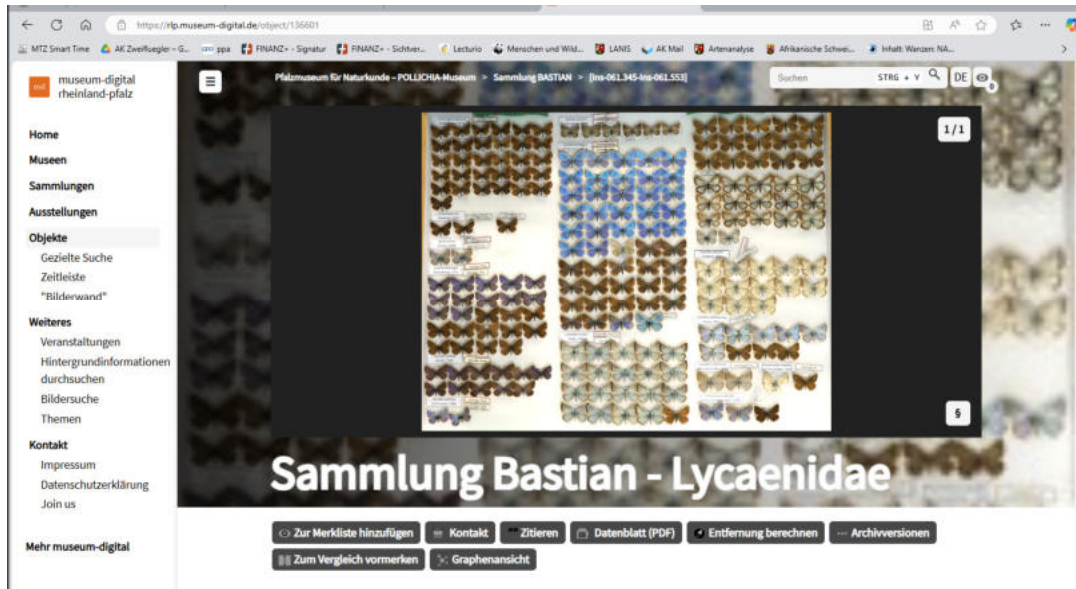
https://rlp.museum-digital.de/object/136601

MTZ Smart Time   AK Zweifluegler - G...   ppa   FINANZ+ - Signatur   FINANZ+ - Sichtver...   Lecturio   Menschen und Wild...   LANIS   AK Mail   Artenanalyse   Afrikanische Schwei...   Inhalt: Wanzen: NA...

md museum-digital rheinland-pfalz

Pfalzmuseum für Naturkunde – POLLICHIA-Museum > Sammlung BASTIAN > [Ins-061.345-Ins-061.553]

Suchen STRG + Y DE 0

Home
Museen
Sammlungen
Ausstellungen
Objekte
Gezielte Suche
Zeitleiste
"Bilderwand"
Weiteres
Veranstaltungen
Hintergrundinformationen durchsuchen
Bildersuche
Themen
Kontakt
Impressum
Datenschutzerklärung
Join us

Mehr museum-digital

1/1

§

Sammlung Bastian - Lycaenidae

Zur Merkliste hinzufügen   Kontakt   Zitieren   Datenblatt (PDF)   Entfernung berechnen   Archivversionen
Zum Vergleich vormerken   Graphenansicht